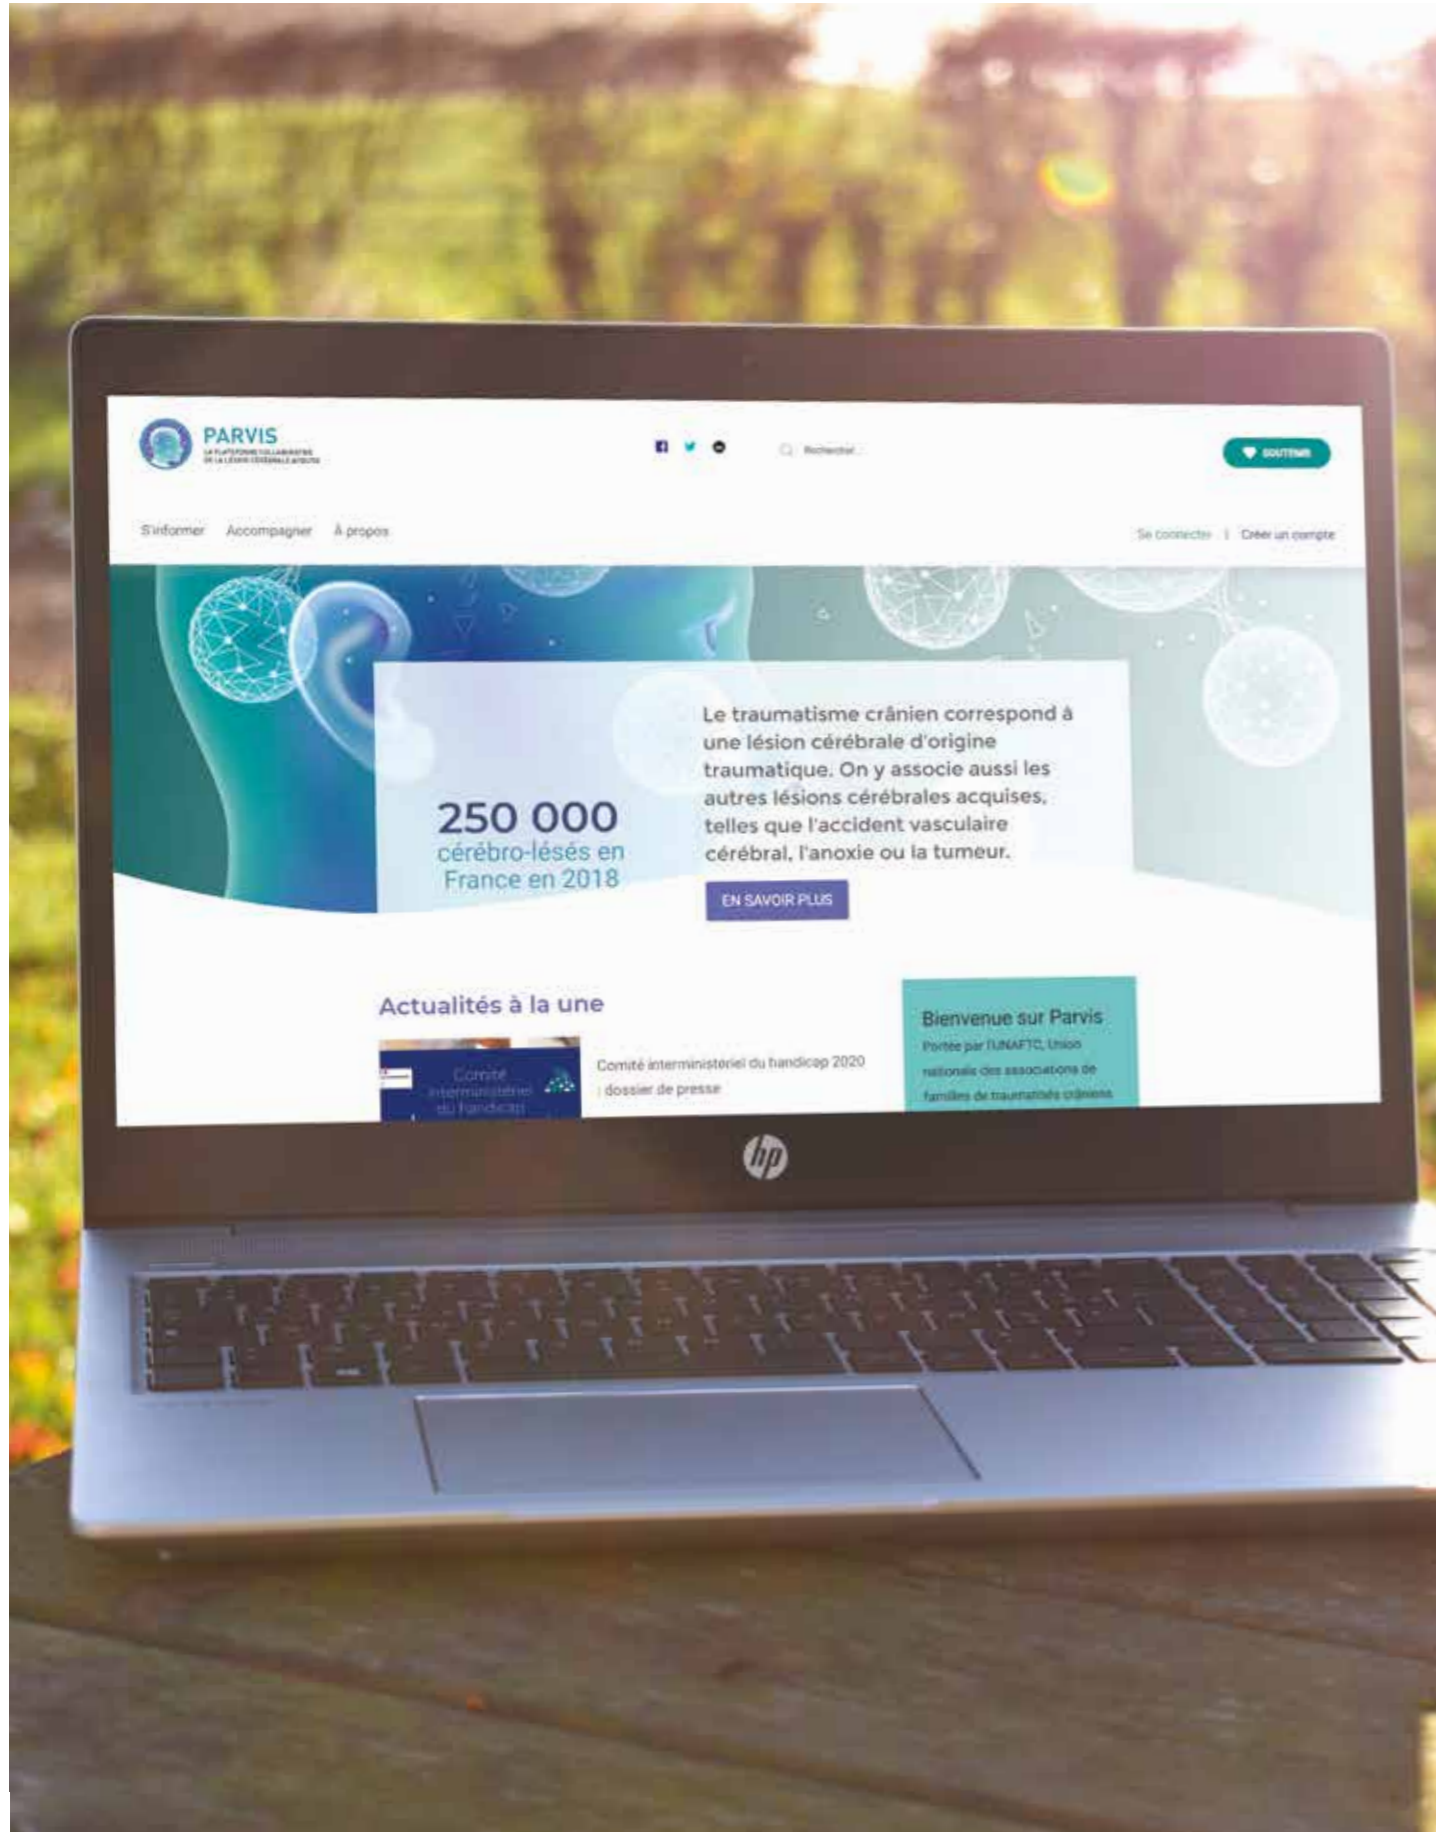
PARVIS
LA PLATEFORME COLLABORATIVE DE LA LÉSION CÉRÉBRALE ACQUISE

Rechercher...

SOUTENIR

S'informer Accompagner À propos

Se connecter | Créer un compte

250 000
cérébro-lésés en France en 2018

Le traumatisme crânien correspond à une lésion cérébrale d'origine traumatique. On y associe aussi les autres lésions cérébrales acquises, telles que l'accident vasculaire cérébral, l'anoxie ou la tumeur.

EN SAVOIR PLUS

Actualités à la une

Comité interministériel du handicap

Comité interministériel du handicap 2020 : dossier de presse

Bienvenue sur Parvis
Portée par l'UNAFTC, Union nationale des associations de familles de traumatisés crâniens

hp